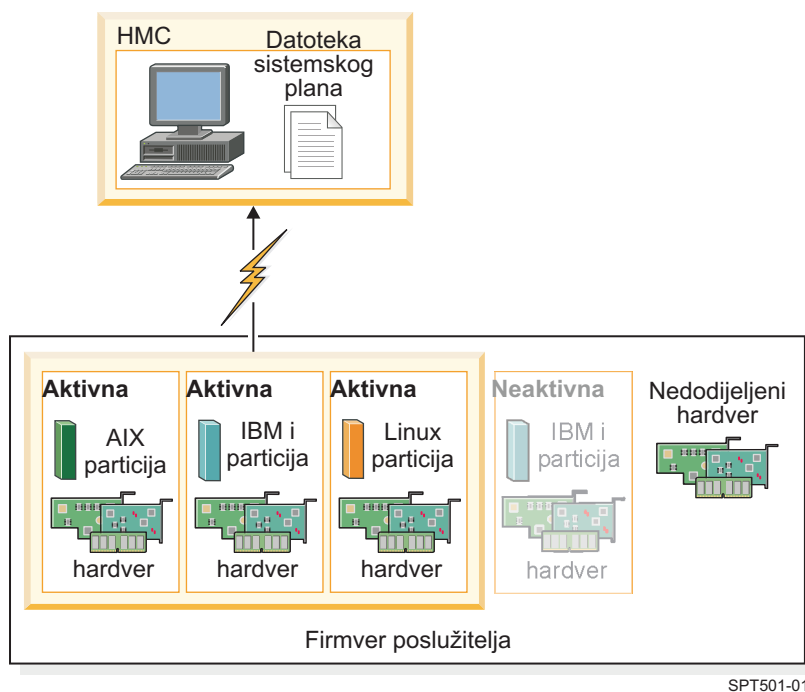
HMC

Datoteka sistemskog plana

Aktivna

AIX particija

hardver

Aktivna

IBM i particija

hardver

Aktivna

Linux particija

hardver

Neaktivna

IBM i particija

hardver

Nedodijeljeni hardver

Firmver poslužitelja

SPT501-01